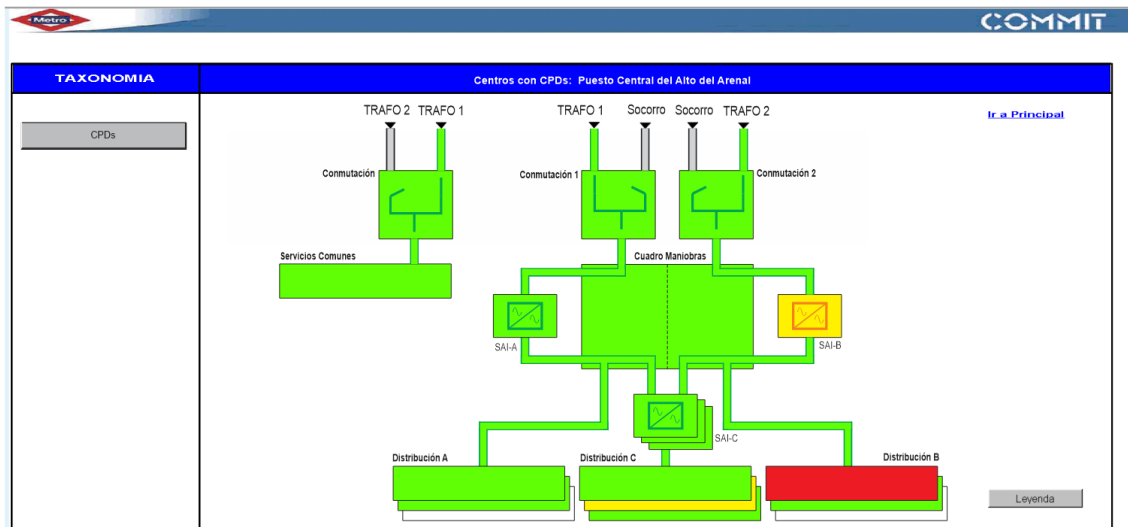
Metro

COMMIT

TAXONOMIA

Centros con CPDs: Puesto Central del Alto del Arenal

CPDs

Ir a Principal

TRAFO 2 TRAFO 1

TRAFO 1 Socorro Socorro TRAFO 2

Conmutación

Conmutación 1

Conmutación 2

Servicios Comunes

Cuadro Maniobras

SAI-A

SAI-B

SAI-C

Distribución A

Distribución C

Distribución B

Leyenda